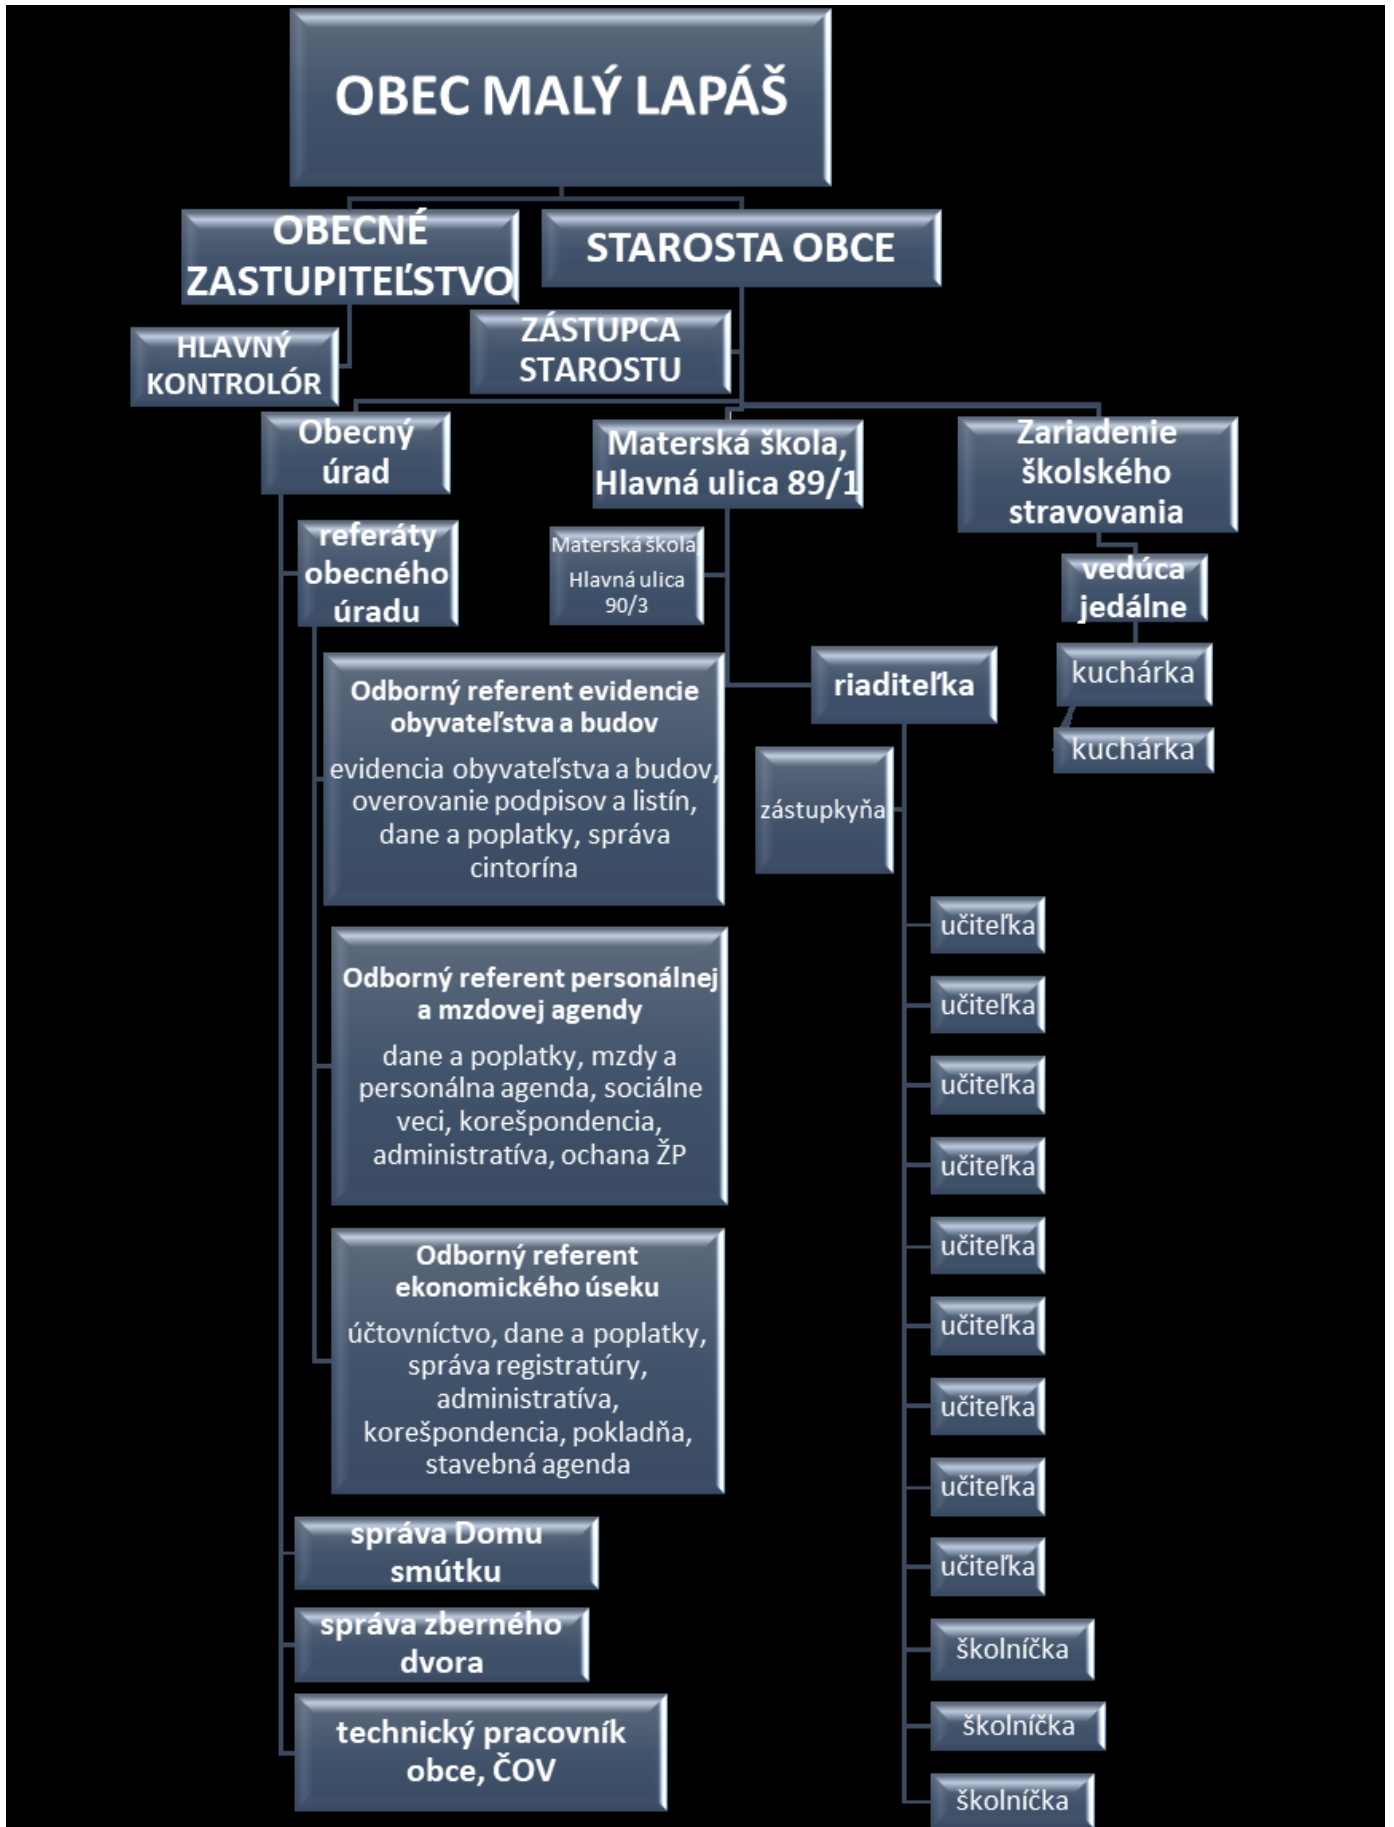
OBEC MALÝ LAPÁŠ

OBECNÉ ZASTUPITEĽSTVO

STAROSTA OBCE

HLAVNÝ KONTROLÓR

ZÁSTUPCA STAROSTU

Obecný úrad

Materská škola, Hlavná ulica 89/1

Zariadenie školského stravovania

referáty obecného úradu

Materská škola Hlavná ulica 90/3

vedúca jedálne

kuchárka

kuchárka

riaditeľka

Odborný referent evidencie obyvateľstva a budov

evidencia obyvateľstva a budov, overovanie podpisov a listín, dane a poplatky, správa cintorína

zástupkyňa

Odborný referent personálnej a mzdovej agendy

dane a poplatky, mzdy a personálna agenda, sociálne veci, korešpondencia, administratíva, ochana ŽP

Odborný referent ekonomického úseku

účtovníctvo, dane a poplatky, správa registratúry, administratíva, korešpondencia, pokladňa, stavebná agenda

učiteľka

učiteľka

učiteľka

učiteľka

učiteľka

učiteľka

učiteľka

učiteľka

učiteľka

správa Domu smútku

správa zberného dvora

technický pracovník obce, ČOV

školníčka

školníčka

školníčka